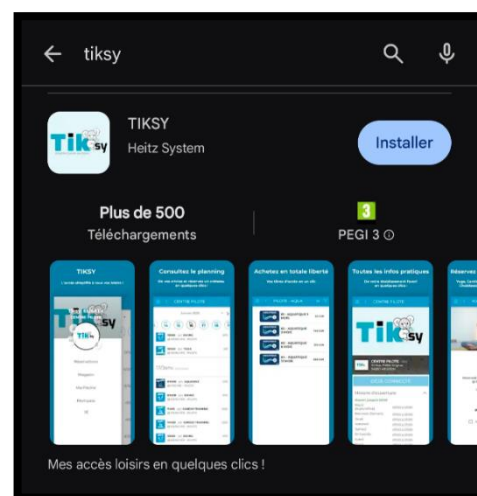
tiksy

Tiksy

TIKSY
Heitz System

Installer

Plus de 500
Téléchargements

3
PEGI 3 ⓘ

TIKSY

Consultez le planning

Achetez en totale liberté

Toutes les infos pratiques

Réserves

Tiksy

Mes accès loisirs en quelques clics !